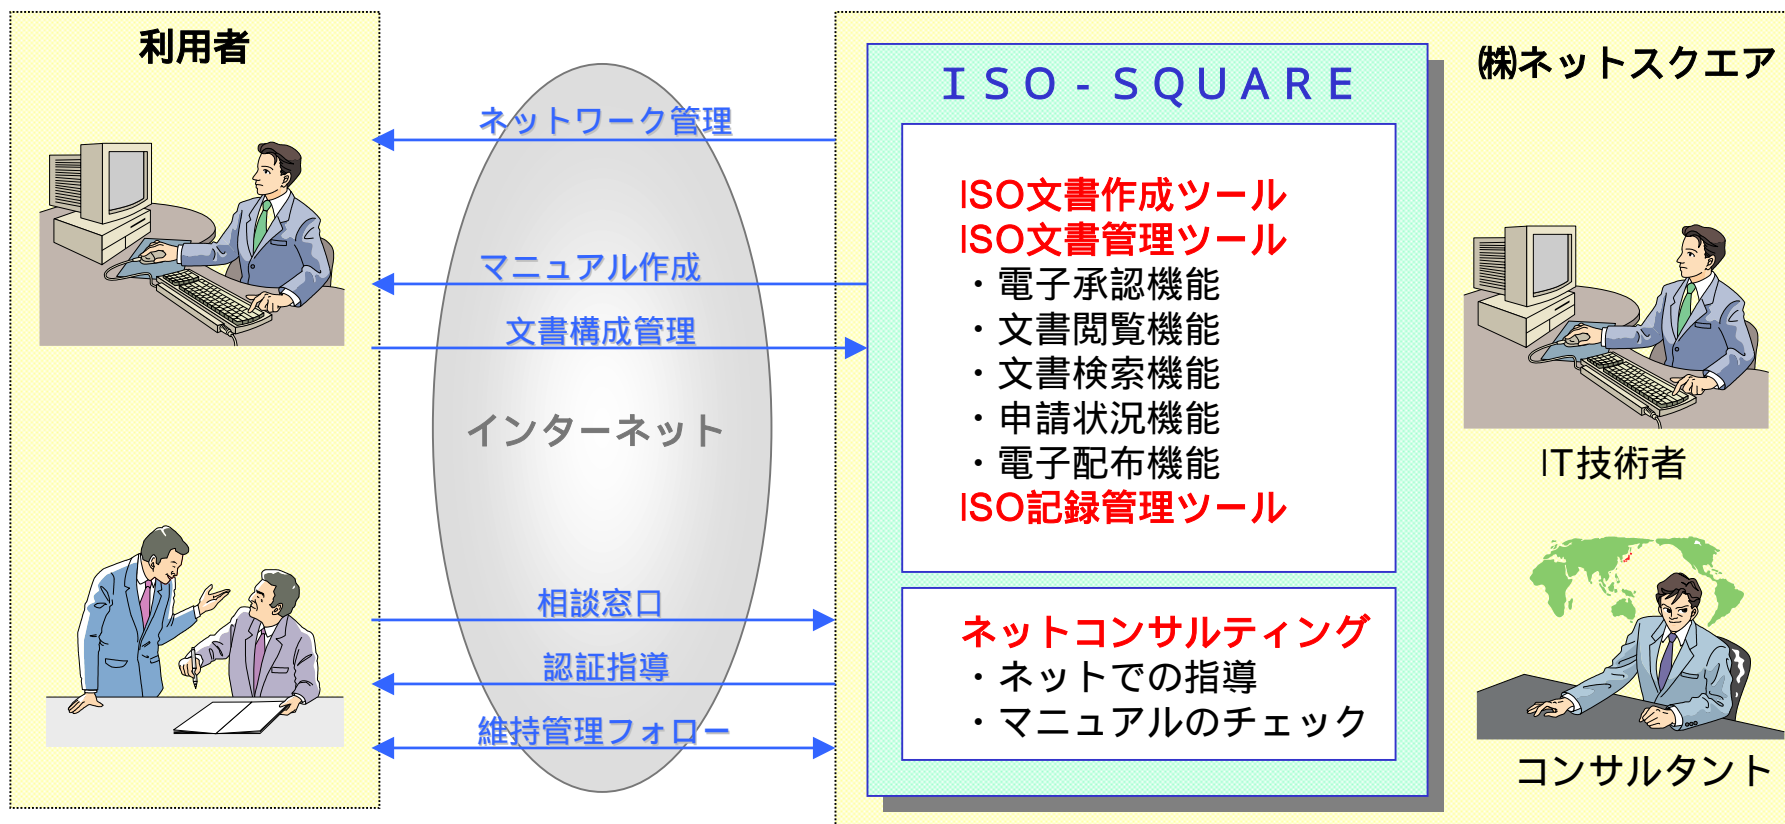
利用者

ネットワーク管理

マニュアル作成

文書構成管理

インターネット

相談窓口

認証指導

維持管理フォロー

ISO-SQUARE

㈱ネットスクエア

ISO文書作成ツール
ISO文書管理ツール
・電子承認機能
・文書閲覧機能
・文書検索機能
・申請状況機能
・電子配布機能
ISO記録管理ツール

ネットコンサルティング
・ネットでの指導
・マニュアルのチェック

IT技術者

コンサルタント